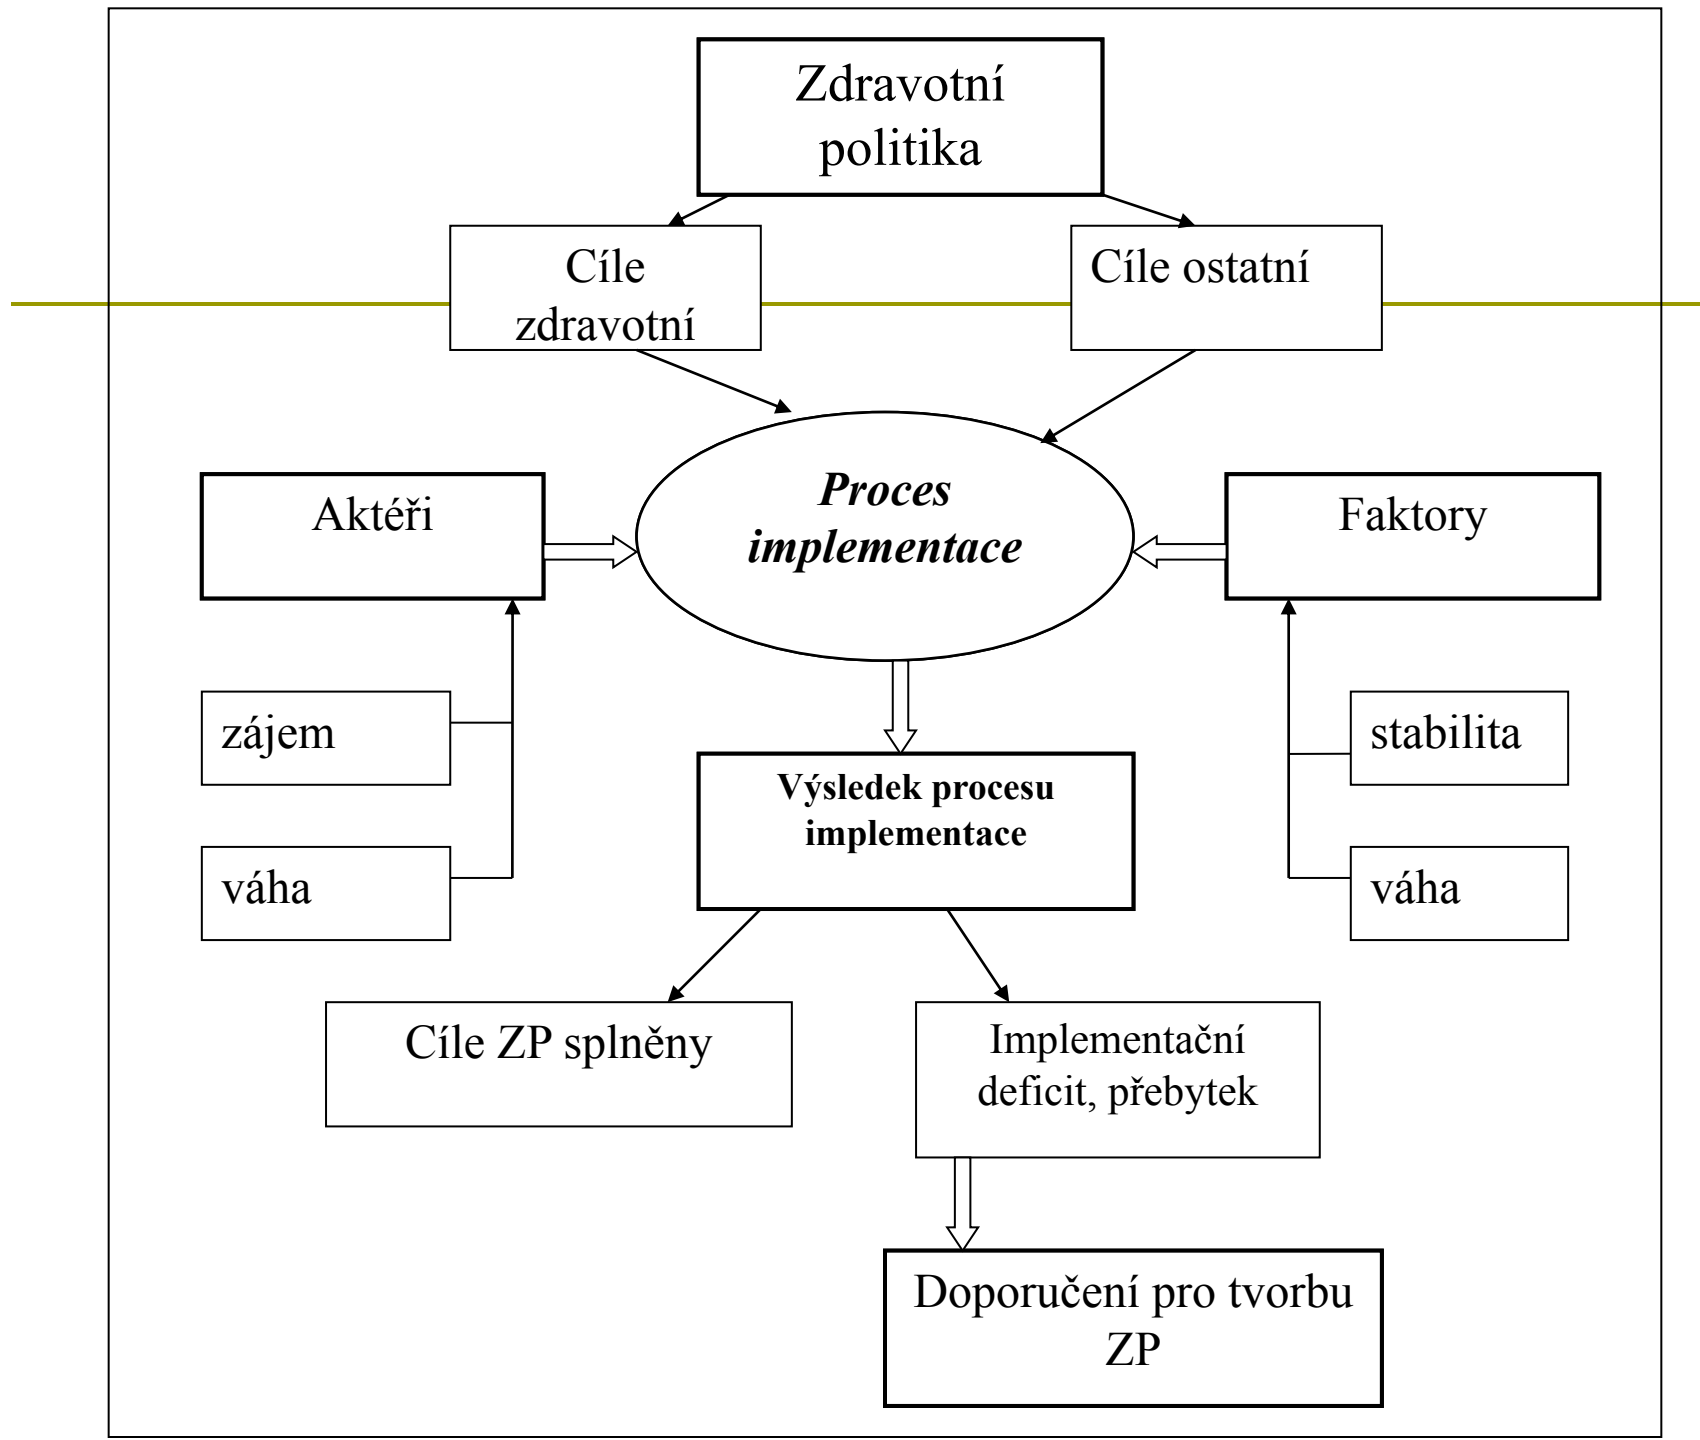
Zdravotní politika

Cíle zdravotní

Cíle ostatní

Aktéři

*Proces implementace*

Faktory

zájem

váha

**Výsledek procesu implementace**

stabilita

váha

Cíle ZP splněny

Implementační deficit, přebytek

Doporučení pro tvorbu ZP